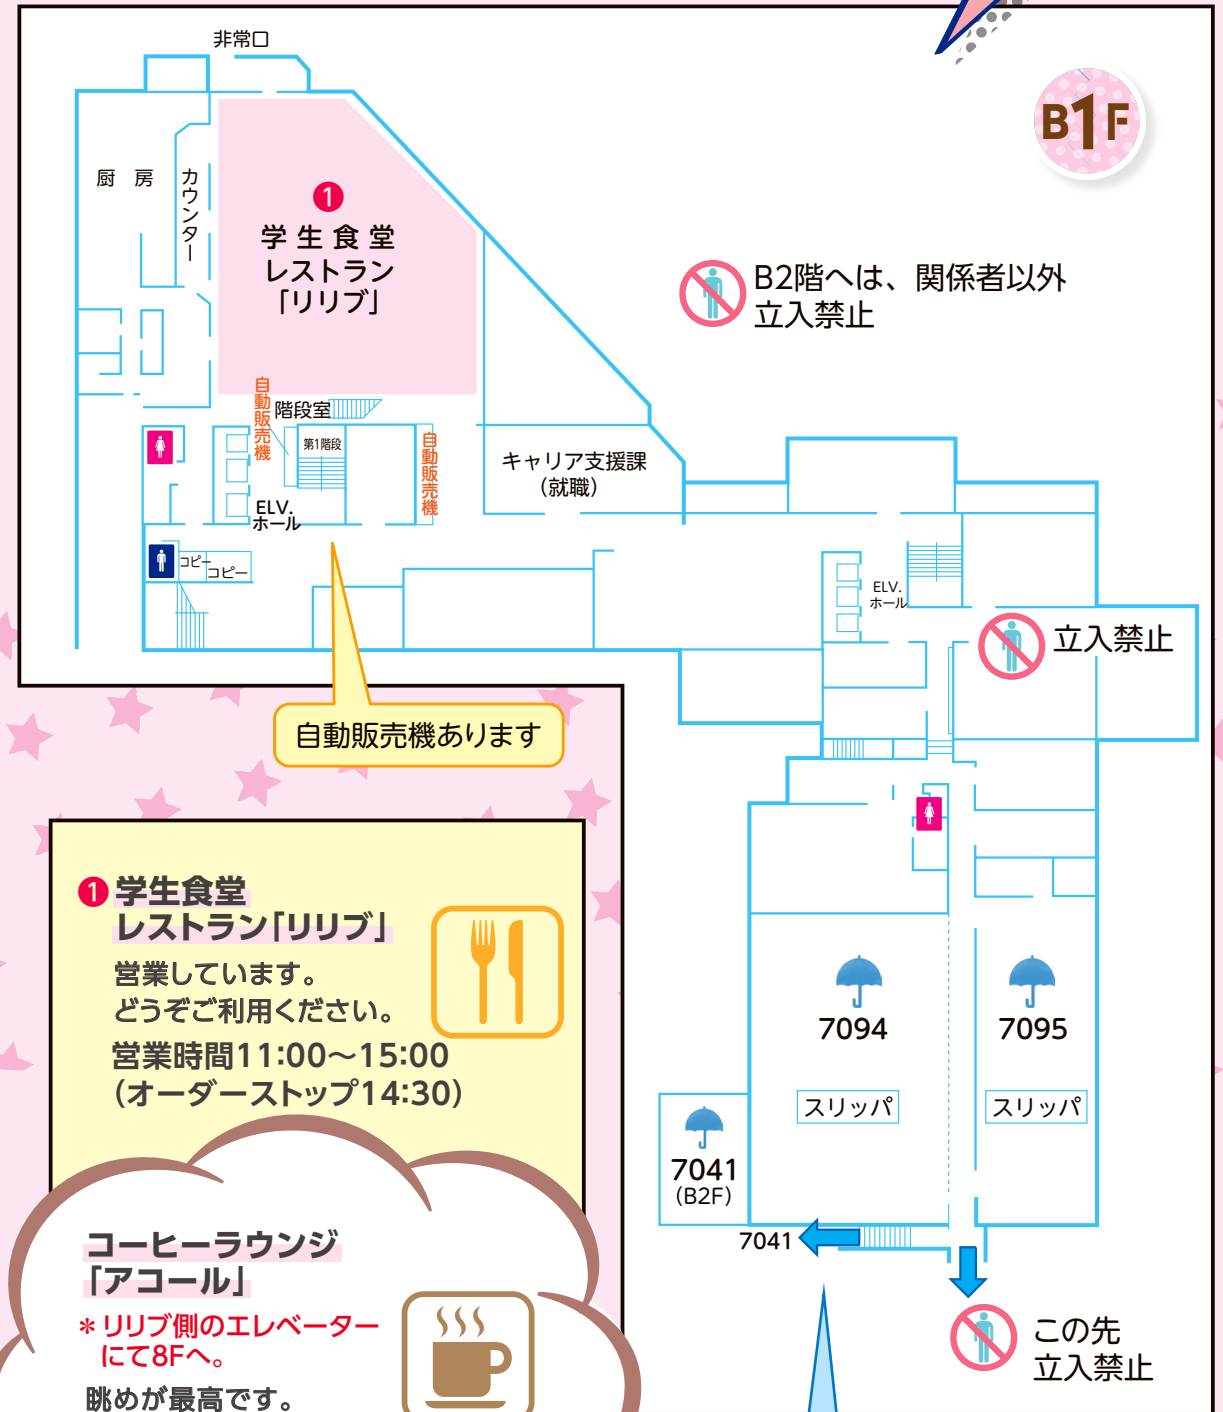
非常口

B1F

厨 房

カウンター

1 学生食堂 レストラン「リリブ」

B2階へは、関係者以外立入禁止

自動販売機

階段室

第1階段

自動販売機

ELV.ホール

キャリア支援課（就職）

コピー

コピー

ELV.ホール

立入禁止

自動販売機あります

1 学生食堂 レストラン「リリブ」

営業しています。
どうぞご利用ください。

営業時間11:00〜15:00
（オーダーストップ14:30）

7094

7095

スリッパ

スリッパ

7041
(B2F)

7041

コーヒーラウンジ「アコール」

＊リリブ側のエレベーターにて8Fへ。

眺めが最高です。

この先
立入禁止